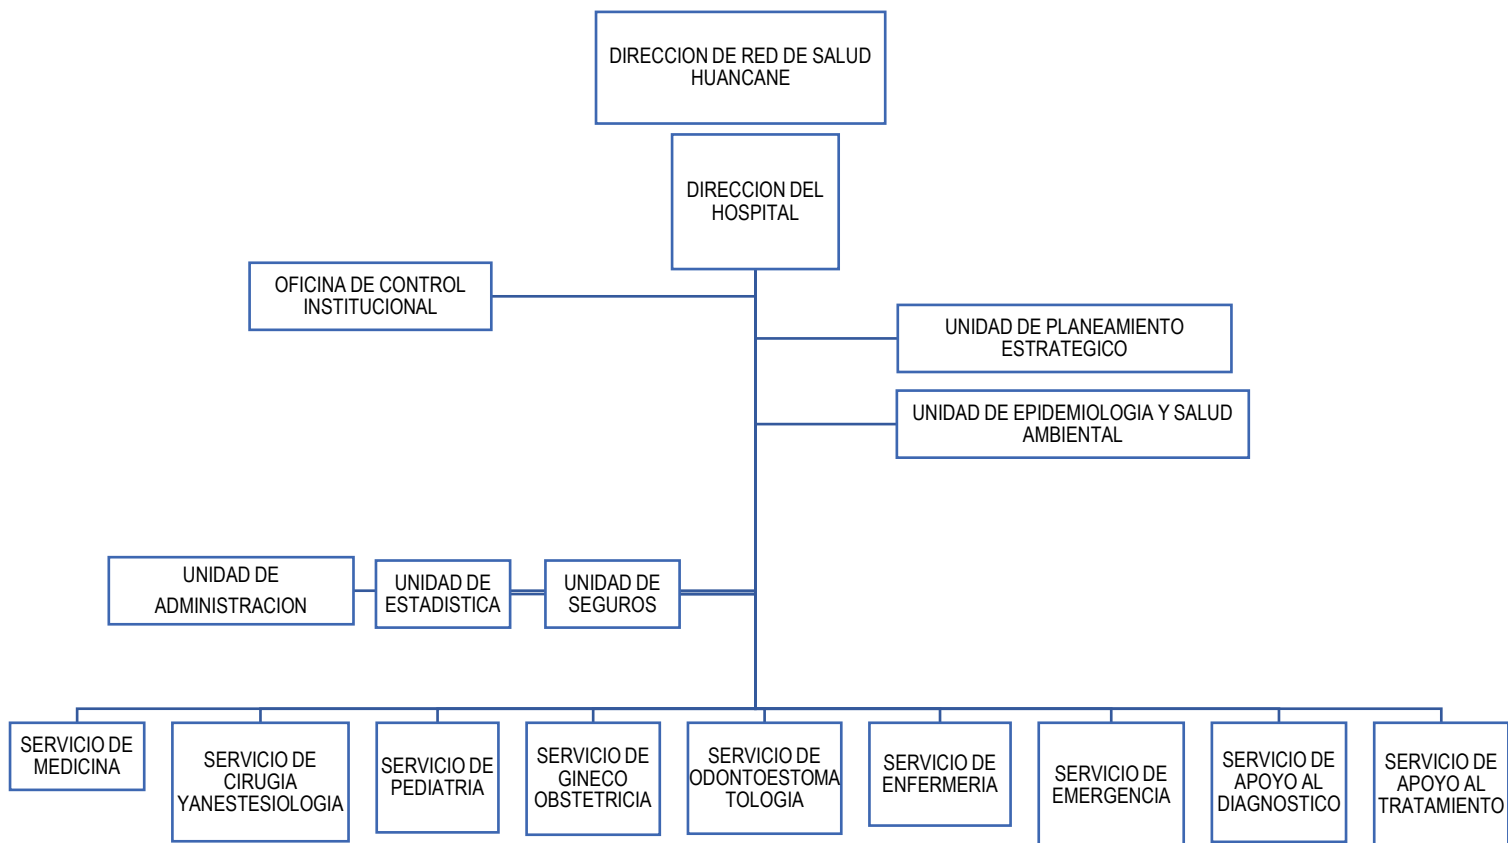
DIRECCION DE RED DE SALUD HUANCANE

DIRECCION DEL HOSPITAL

OFICINA DE CONTROL INSTITUCIONAL

UNIDAD DE PLANEAMIENTO ESTRATEGICO

UNIDAD DE EPIDEMIOLOGIA Y SALUD AMBIENTAL

UNIDAD DE ADMINISTRACION

UNIDAD DE ESTADISTICA

UNIDAD DE SEGUROS

SERVICIO DE MEDICINA

SERVICIO DE CIRUGIA YANESTESIOLOGIA

SERVICIO DE PEDIATRIA

SERVICIO DE GINECO OBSTETRICIA

SERVICIO DE ODONTOESTOMATOLOGIA

SERVICIO DE ENFERMERIA

SERVICIO DE EMERGENCIA

SERVICIO DE APOYO AL DIAGNOSTICO

SERVICIO DE APOYO AL TRATAMIENTO